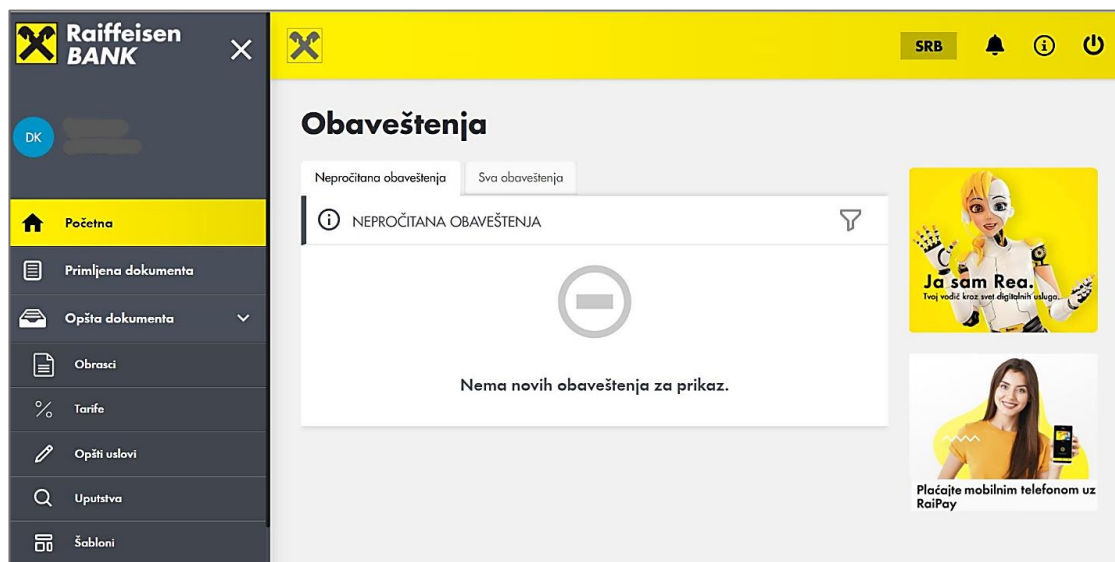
Raiffeisen BANK

DK

Početna

Primljena dokumenta

Opšta dokumenta

Obrasci

Tarife

Opšti uslovi

Uputstva

Šabloni

SRB

Obaveštenja

Nepročitana obaveštenja

Sva obaveštenja

NEPROČITANA OBAVEŠTENJA

Nema novih obaveštenja za prikaz.

Ja sam Rea.
Tvoj vodič kroz svet digitalnih usluga.

Plaćajte mobilnim telefonom uz RaiPay